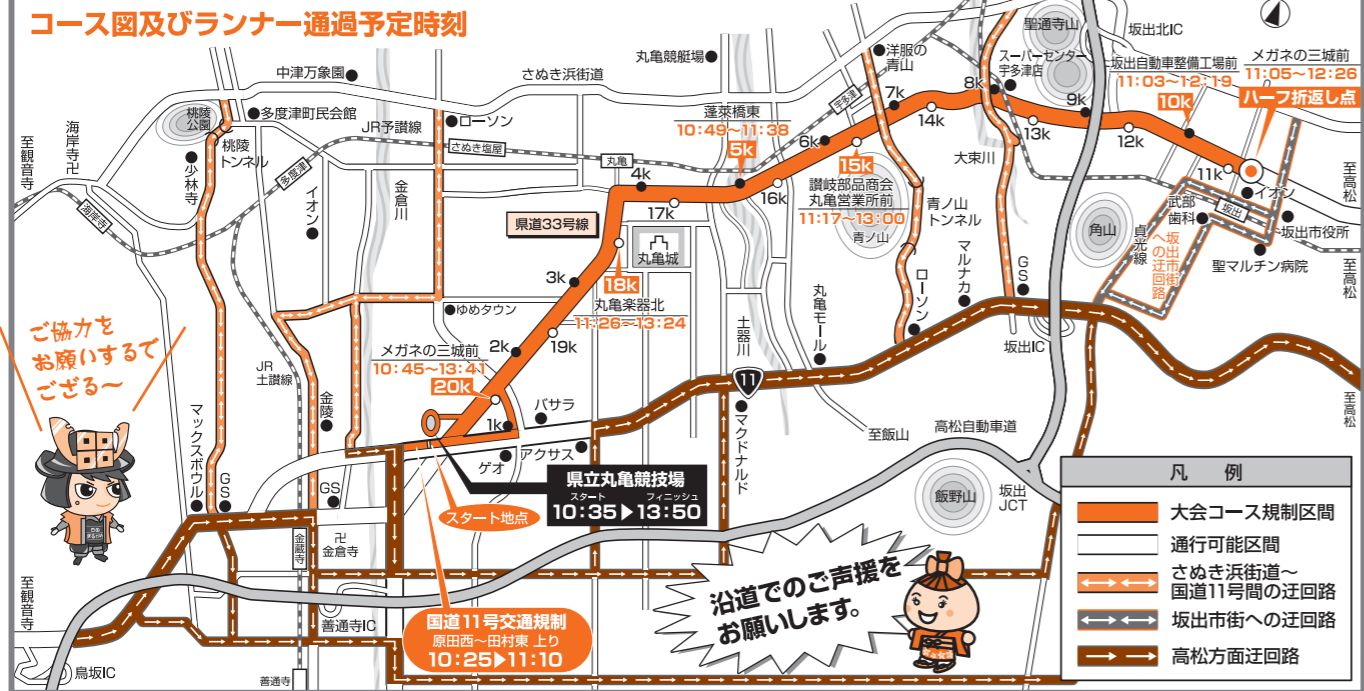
コース図及びランナー通過予定時刻

聖通寺山
坂出北IC
坂出自動車整備工場前
11:03〜12:19
メガネの三城前
11:05〜12:26
10k
ハーフ折返し点
中津万象園
さぬき浜街道
丸亀競艇場
洋服の青山
スーパーセンター 宇多津店
8k
9k
7k
14k
13k
12k
11k
桃陵公園
多度津町民会館
ローソン
JR予讃線
さぬき塩屋
蓬莱橋東
10:49〜11:38
5k
6k
15k
大束川
海岸寺
至観音寺
少林寺
桃陵トンネル
多度津
丸亀
4k
17k
16k
讃岐部品商会 丸亀営業所前
11:17〜13:00
青ノ山
青ノ山トンネル
イオン
武部歯科
坂出
坂出市役所
至高松
イオン
金倉川
県道33号線
丸亀城
角山
貞光線
坂出市街への迂回路
聖マルチン病院
3k
18k
丸亀楽器北
11:26〜13:24
マルナカ
GS
ゆめタウン
丸亀モール
ローソン
2k
19k
土器川
坂出IC
メガネの三城前
10:45〜13:41
20k
11
ご協力をお願いするでござる〜
JR土讃線
金陵
1k
バサラ
マクドナルド
至飯山
高松自動車道
マックスボウル
アクサス
ゲオ
県立丸亀競技場
スタート 10:35 ▶ フィニッシュ 13:50
スタート地点
飯野山
坂出JCT
GS
GS
金蔵寺
卍 金倉寺
凡例
大会コース規制区間
通行可能区間
さぬき浜街道〜国道11号間の迂回路
坂出市街への迂回路
高松方面迂回路
沿道でのご声援をお願いします。
至観音寺
善通寺IC
国道11号交通規制
原田西〜田村東 上り
10:25▶11:10
鳥坂IC
善通寺